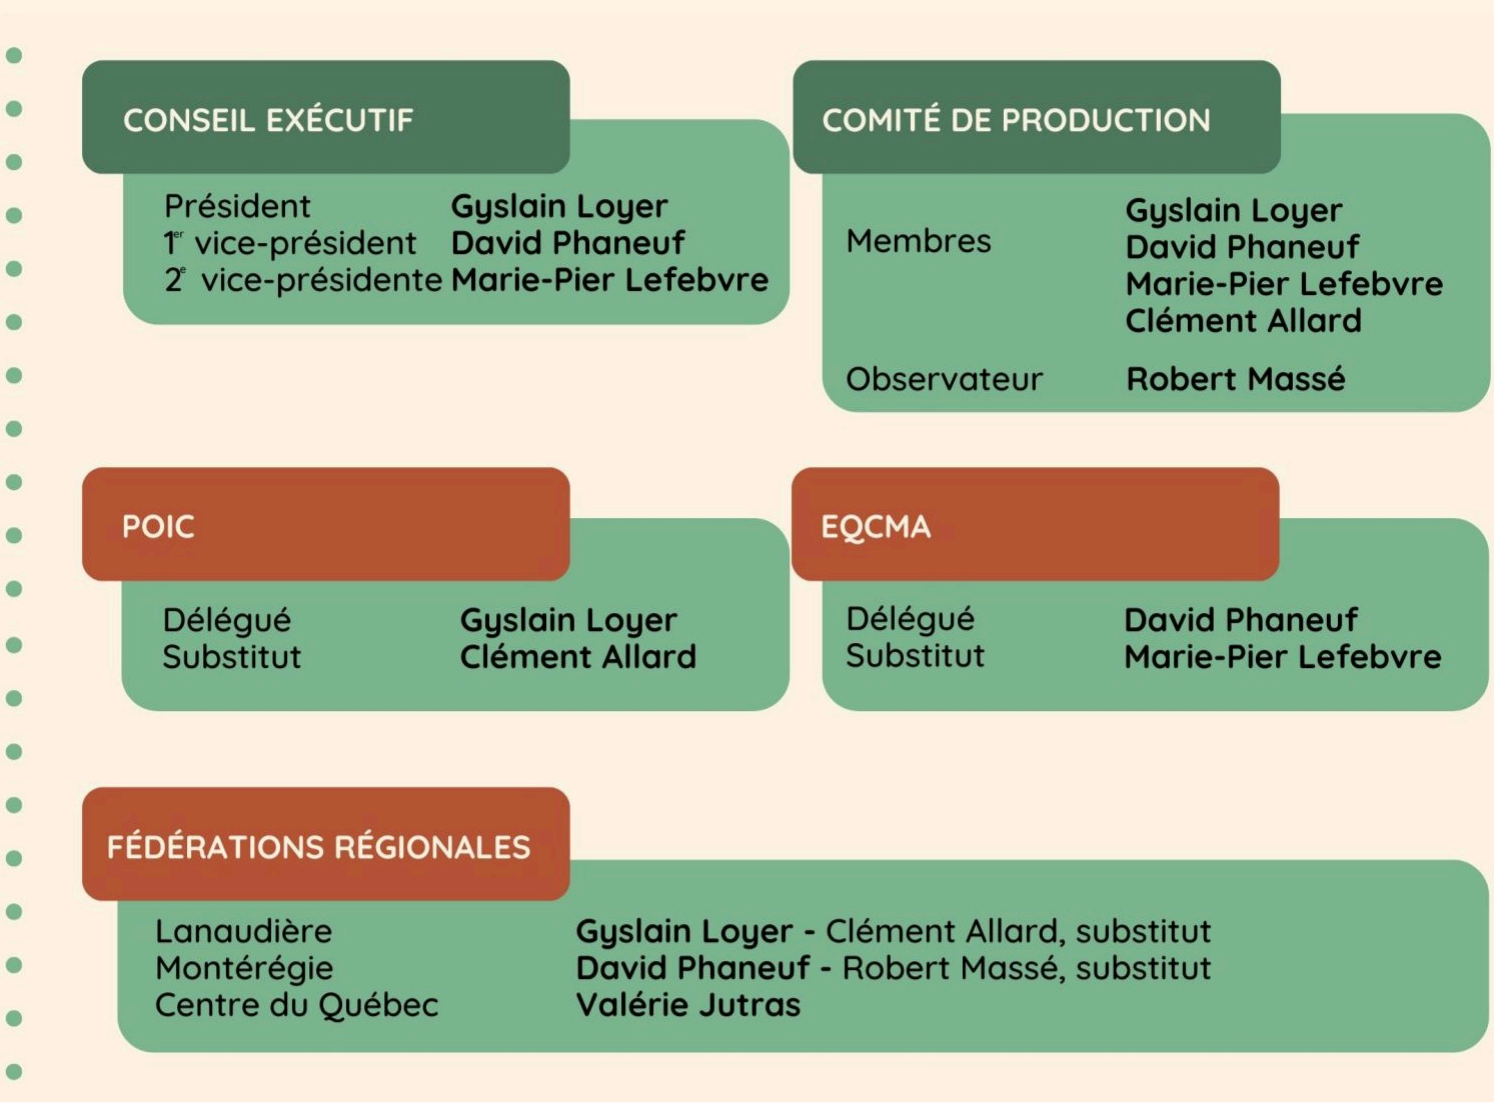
CONSEIL EXÉCUTIF

| | |
|---|---|
| Président | **Gyslain Loyer** |
| 1$^{er}$ vice-président | **David Phaneuf** |
| 2$^{e}$ vice-présidente | **Marie-Pier Lefebvre** |

COMITÉ DE PRODUCTION

| | |
|---|---|
| Membres | **Gyslain Loyer** **David Phaneuf** **Marie-Pier Lefebvre** **Clément Allard** |
| Observateur | **Robert Massé** |

POIC

| | |
|---|---|
| Délégué | **Gyslain Loyer** |
| Substitut | **Clément Allard** |

EQCMA

| | |
|---|---|
| Délégué | **David Phaneuf** |
| Substitut | **Marie-Pier Lefebvre** |

FÉDÉRATIONS RÉGIONALES

| | |
|---|---|
| Lanaudière | **Gyslain Loyer -** Clément Allard, substitut |
| Montérégie | **David Phaneuf -** Robert Massé, substitut |
| Centre du Québec | **Valérie Jutras** |